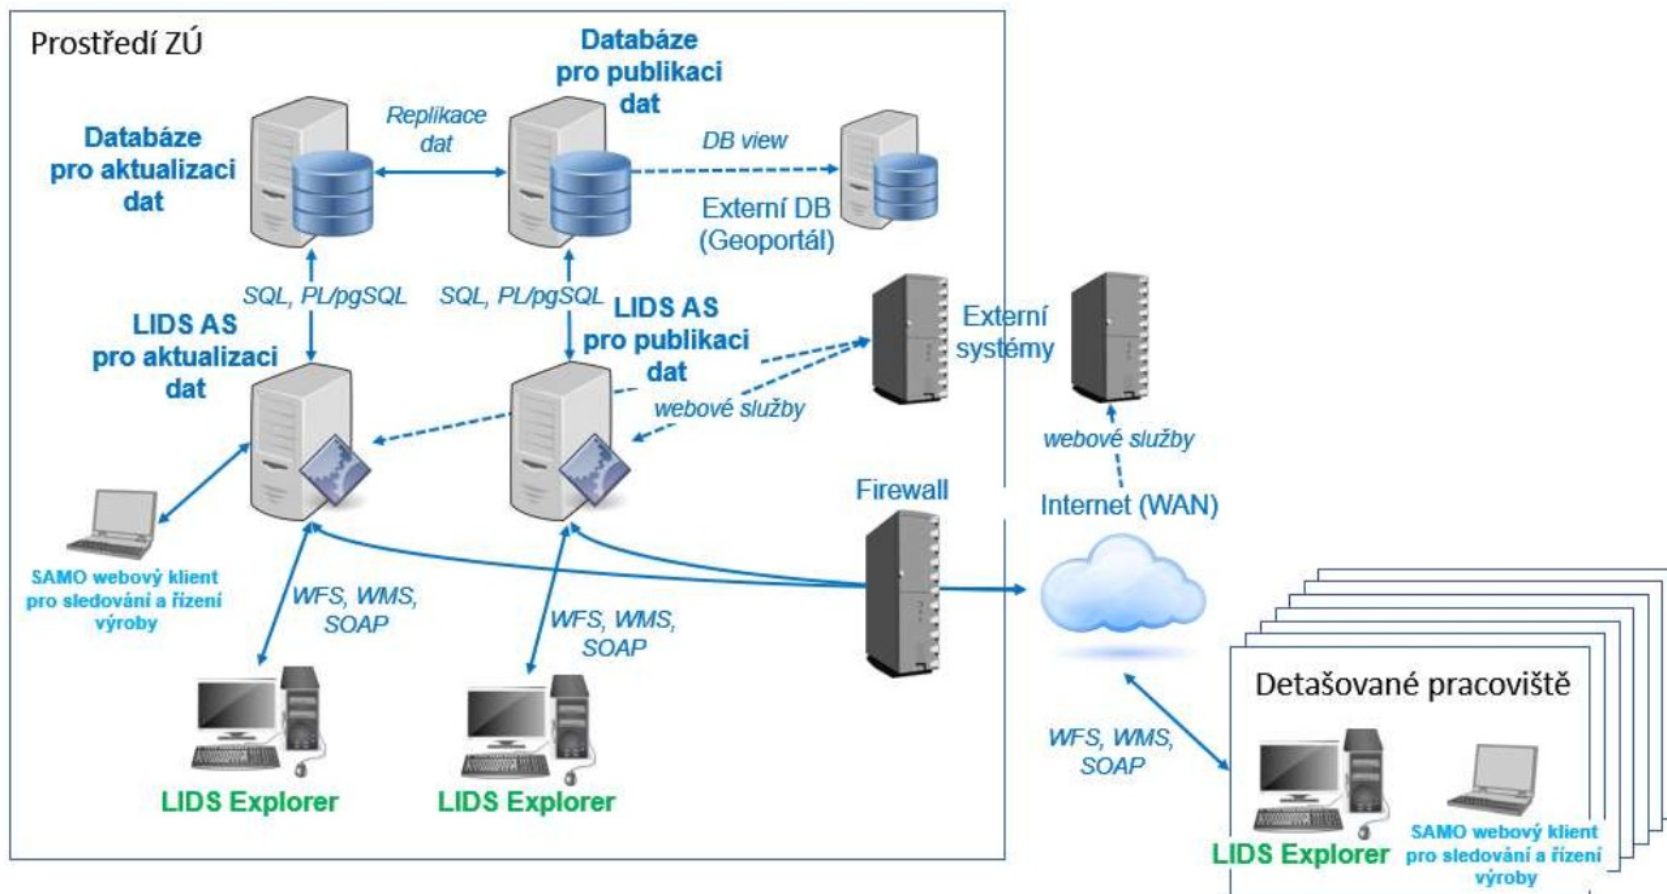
Prostředí ZÚ

Databáze pro publikaci dat

Replikace dat

Databáze pro aktualizaci dat

DB view

Externí DB (Geoportál)

SQL, PL/pgSQL

SQL, PL/pgSQL

LIDS AS pro publikaci dat

LIDS AS pro aktualizaci dat

Externí systémy

webové služby

webové služby

Firewall

Internet (WAN)

SAMO webový klient pro sledování a řízení výroby

WFS, WMS, SOAP

WFS, WMS, SOAP

LIDS Explorer

LIDS Explorer

Detašované pracoviště

WFS, WMS, SOAP

LIDS Explorer

SAMO webový klient pro sledování a řízení výroby